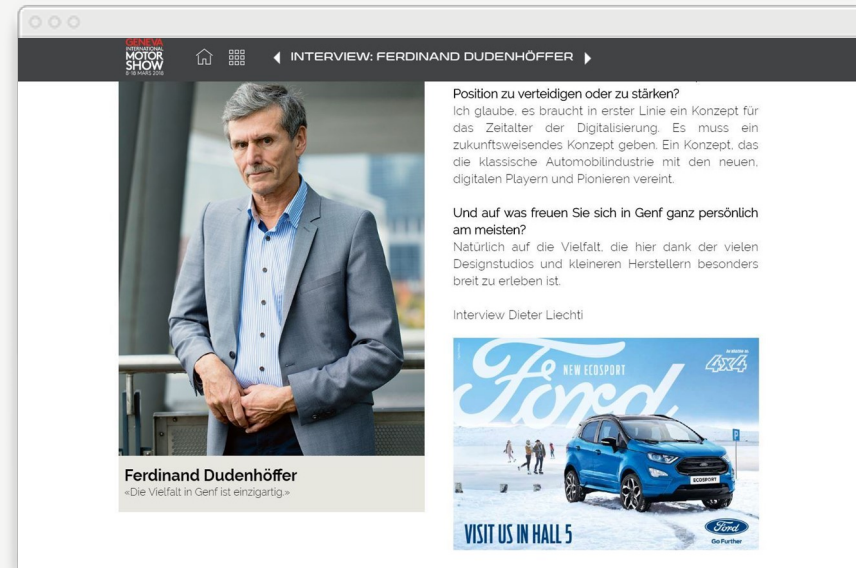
GENEVA INTERNATIONAL MOTOR SHOW 8-18 MARS 2018

INTERVIEW: FERDINAND DUDENHÖFFER

Position zu verteidigen oder zu stärken?
Ich glaube, es braucht in erster Linie ein Konzept für das Zeitalter der Digitalisierung. Es muss ein zukunftsweisendes Konzept geben. Ein Konzept, das die klassische Automobilindustrie mit den neuen, digitalen Playern und Pionieren vereint.

Und auf was freuen Sie sich in Genf ganz persönlich am meisten?
Natürlich auf die Vielfalt, die hier dank der vielen Designstudios und kleineren Herstellern besonders breit zu erleben ist.

Interview Dieter Liechti

Ferdinand Dudenhöffer
«Die Vielfalt in Genf ist einzigartig.»

Ford NEW ECOSPORT 4x4 ECOSPORT VISIT US IN HALL 5 Ford Go Further